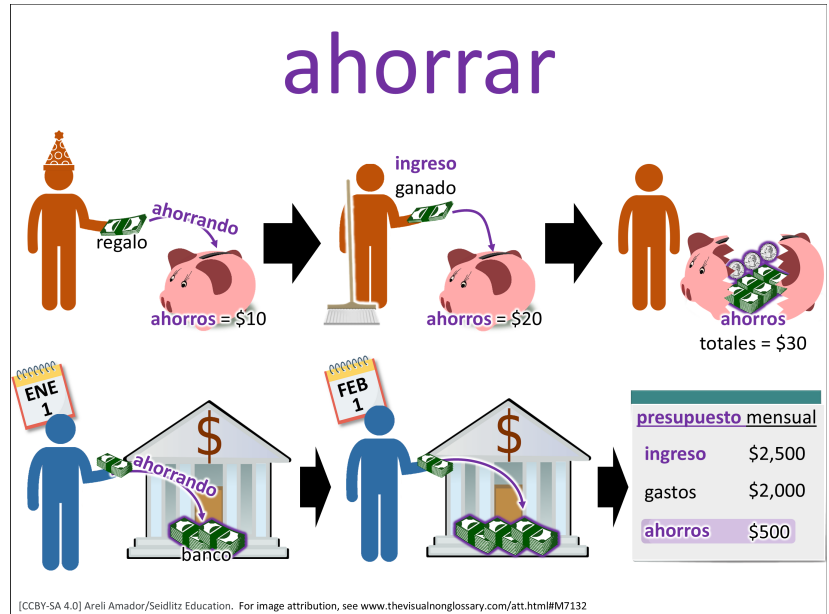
ahorrar

ahorrando
regalo
ahorros = \$10

ingreso
ganado
ahorros = \$20

ahorros
totales = \$30

ENE
1
$
ahorrando
banco

FEB
1
$

| presupuesto | mensual |
|---|---|
| ingreso | \$2,500 |
| gastos | \$2,000 |
| ahorros | \$500 |

[CCBY-SA 4.0] Areli Amador/Seidlitz Education. For image attribution, see www.thevisualnonglossary.com/att.html#M7132